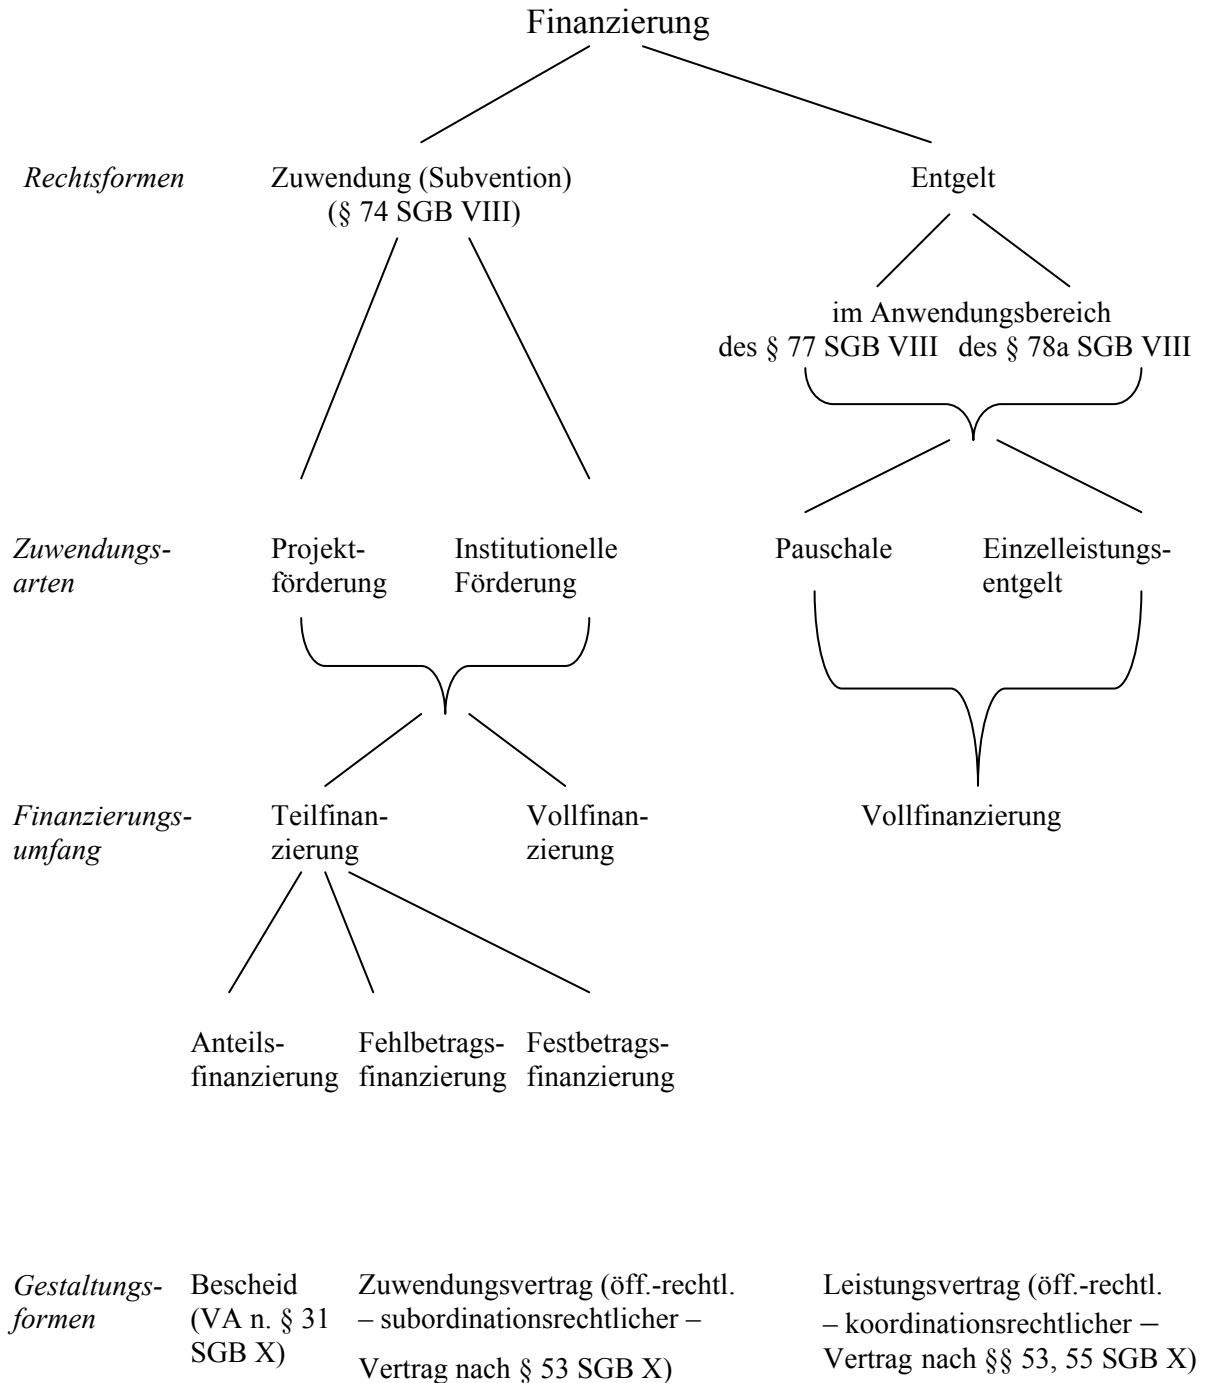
Finanzierung

*Rechtsformen*

Zuwendung (Subvention) (§ 74 SGB VIII)

Entgelt

im Anwendungsbereich
des § 77 SGB VIII des § 78a SGB VIII

*Zuwendungsarten*

Projektförderung

Institutionelle Förderung

Pauschale

Einzelleistungsentgelt

*Finanzierungsumfang*

Teilfinanzierung

Vollfinanzierung

Vollfinanzierung

Anteilsfinanzierung

Fehlbetragsfinanzierung

Festbetragsfinanzierung

*Gestaltungsformen*

Bescheid (VA n. § 31 SGB X)

Zuwendungsvertrag (öff.-rechtl. – subordinationsrechtlicher – Vertrag nach § 53 SGB X)

Leistungsvertrag (öff.-rechtl. – koordinationsrechtlicher – Vertrag nach §§ 53, 55 SGB X)